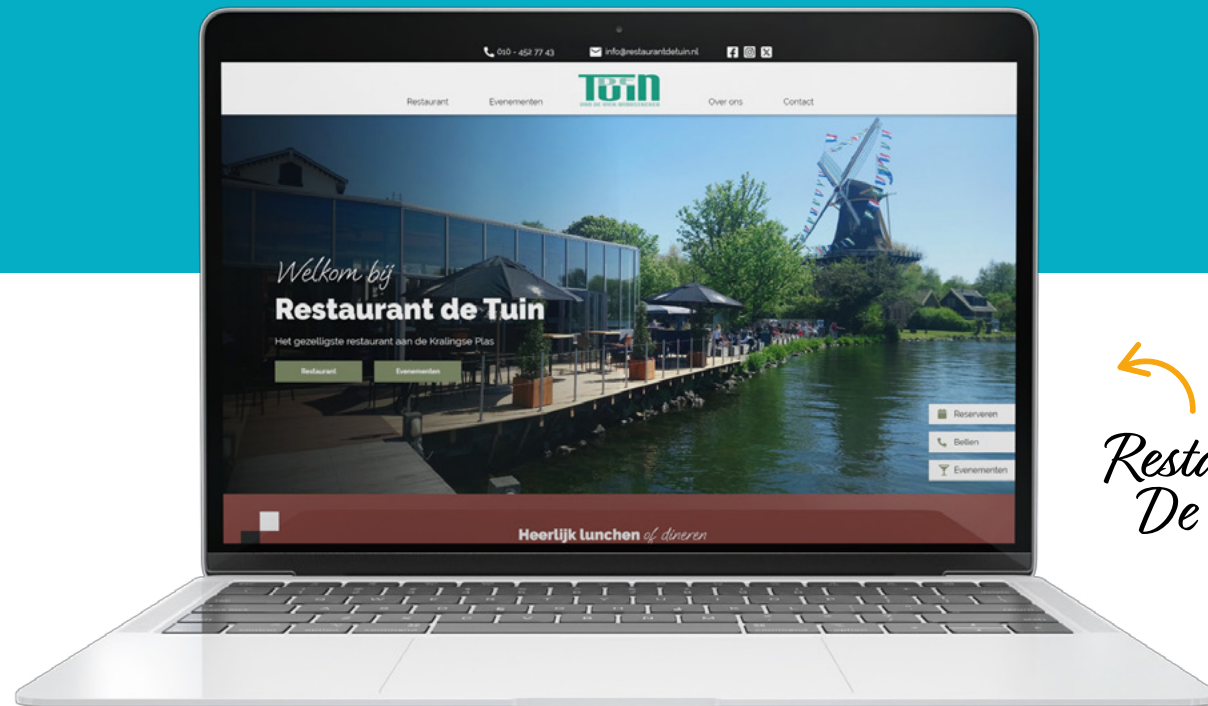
010 - 452 77 43

info@restaurantdetuin.nl

Restaurant

Evenementen

TUIN

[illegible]

Over ons

Contact

Welkom bij

Restaurant de Tuin

Het gezelligste restaurant aan de Kralingse Plas

Restaurant

Evenementen

Reserveren

Bellen

Evenementen

Heerlijk lunchen of dineren

Resta
De